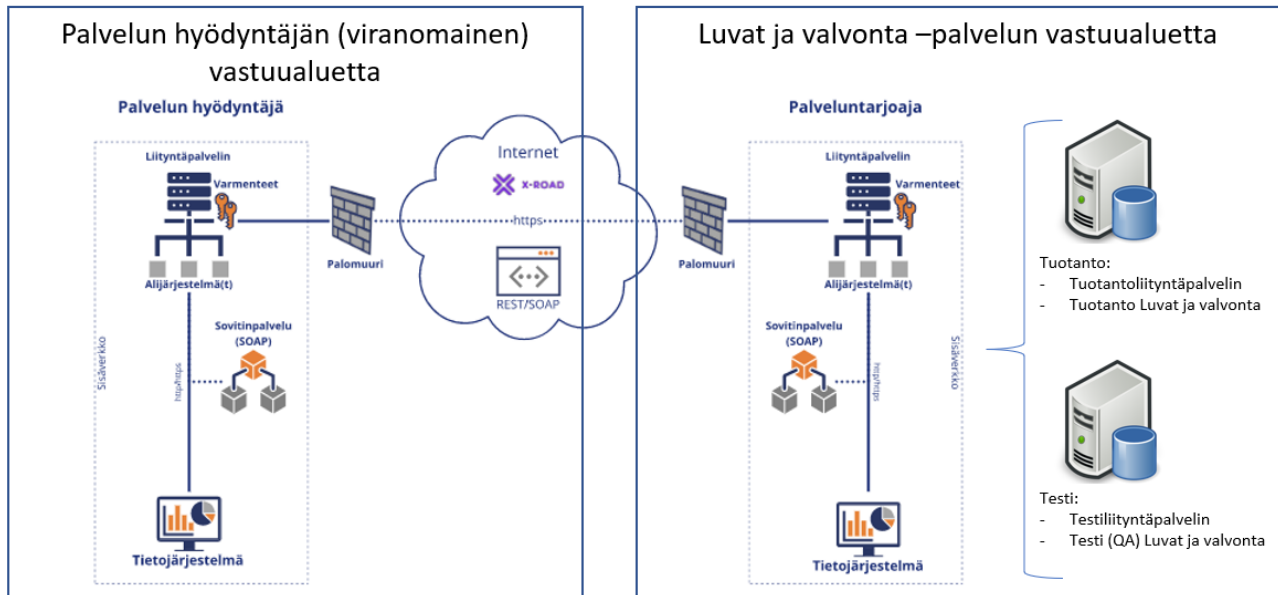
Palvelun hyödyntäjän (viranomainen) vastuualuetta

Palvelun hyödyntäjä

Liityntäpalvelin

Varmenteet

Alijärjestelmä(t)

Sovitinpalvelu (SOAP)

http/https

Sisäverkko

Tietojärjestelmä

Palomuuri

Internet

X-ROAD

https

REST/SOAP

Luvat ja valvonta –palvelun vastuualuetta

Palveluntarjoaja

Liityntäpalvelin

Varmenteet

Alijärjestelmä(t)

Sovitinpalvelu (SOAP)

http/https

Sisäverkko

Tietojärjestelmä

Palomuuri

Tuotanto:
- Tuotantoliityntäpalvelin
- Tuotanto Luvat ja valvonta

Testi:
- Testiliityntäpalvelin
- Testi (QA) Luvat ja valvonta